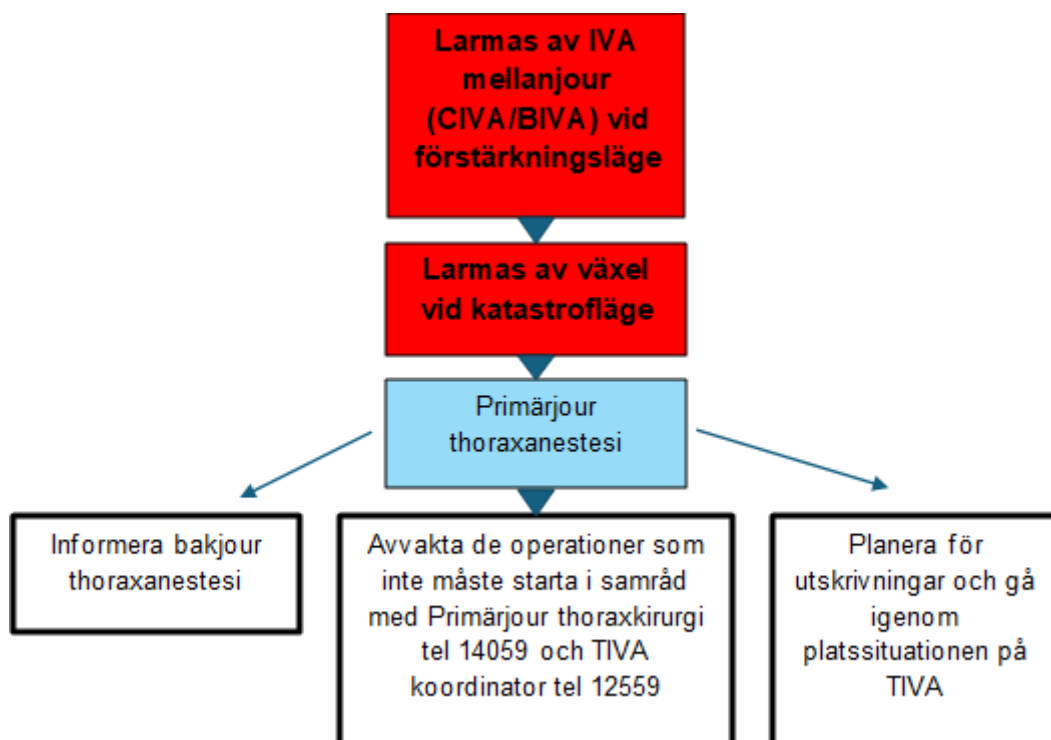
Larmas av IVA mellanjour (CIVA/BIVA) vid förstärkningsläge

Larmas av växel vid katastrofläge

Primärjour thoraxanestesi

Informera bakjour thoraxanestesi

Avvakta de operationer som inte måste starta i samråd med Primärjour thoraxkirurgi tel 14059 och TIVA koordinator tel 12559

Planera för utskrivningar och gå igenom platssituationen på TIVA